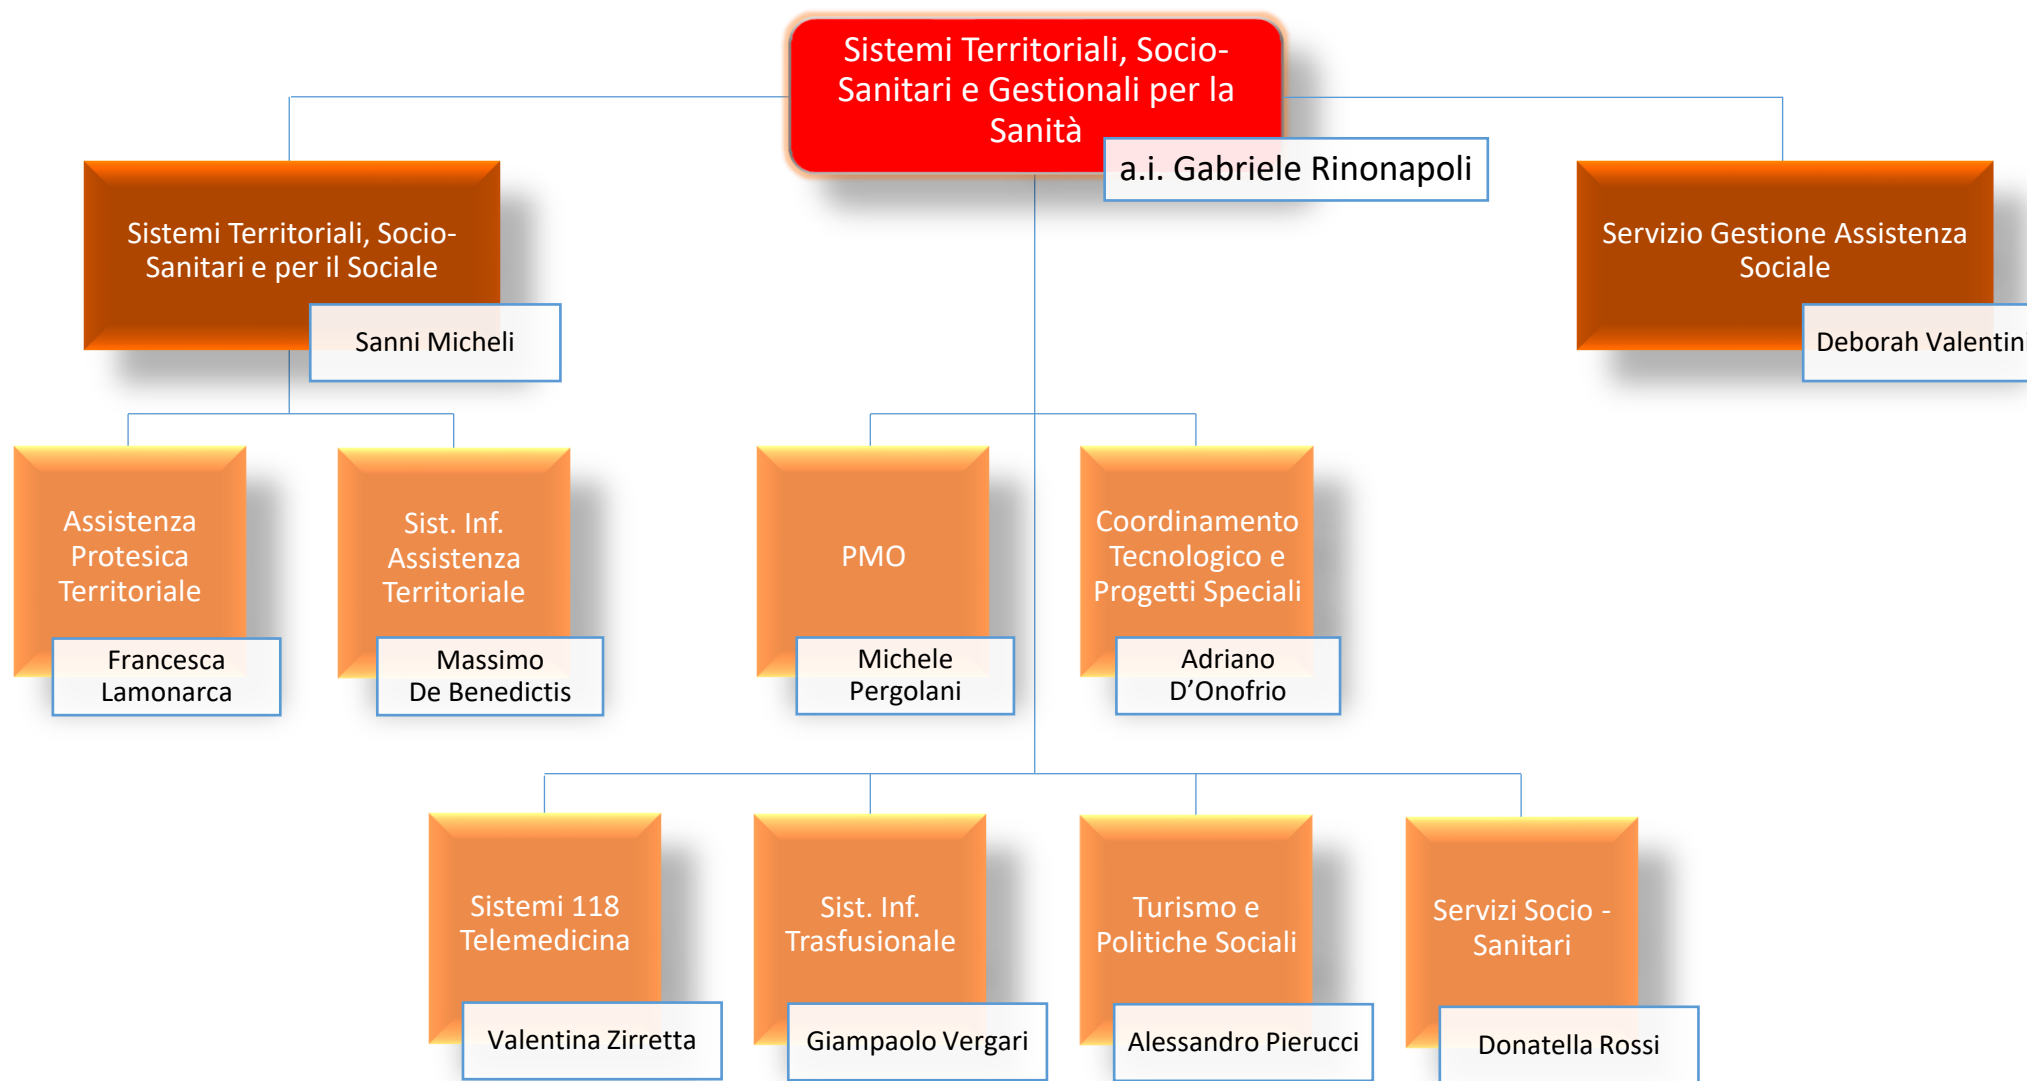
Sistemi Territoriali, Socio-Sanitari e Gestionali per la Sanità

a.i. Gabriele Rinonapoli

Sistemi Territoriali, Socio-Sanitari e per il Sociale

Sanni Micheli

Servizio Gestione Assistenza Sociale

Deborah Valentin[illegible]

Assistenza Protesica Territoriale

Francesca Lamonarca

Sist. Inf. Assistenza Territoriale

Massimo De Benedictis

PMO

Michele Pergolani

Coordinamento Tecnologico e Progetti Speciali

Adriano D’Onofrio

Sistemi 118 Telemedicina

Valentina Zirretta

Sist. Inf. Trasfusionale

Giampaolo Vergari

Turismo e Politiche Sociali

Alessandro Pierucci

Servizi Socio - Sanitari

Donatella Rossi